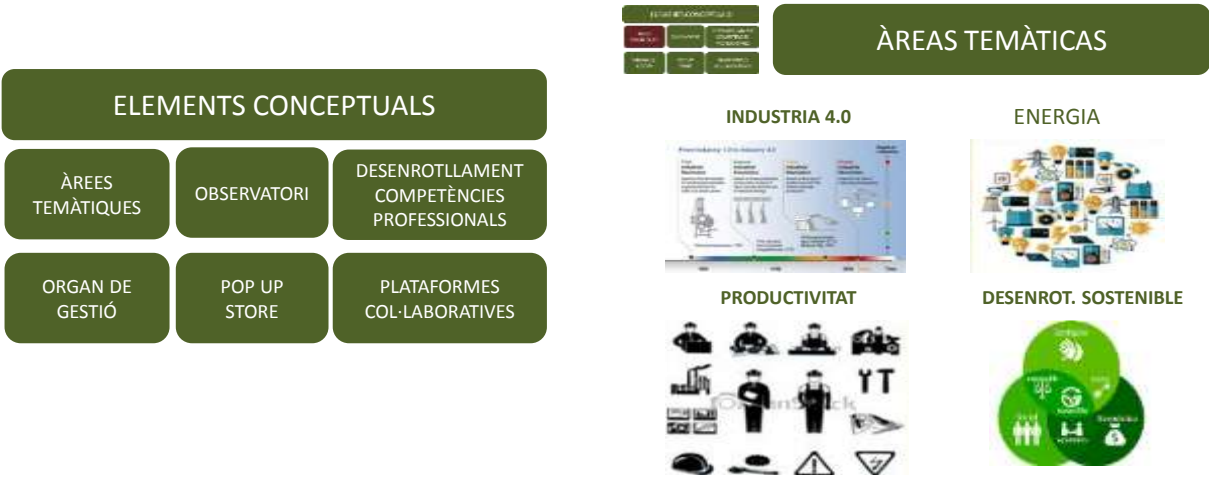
ELEMENTS CONCEPTUALS

ÀREES TEMÀTIQUES

OBSERVATORI

DESENROTLLAMENT COMPETÈNCIES PROFESSIONALS

ORGAN DE GESTIÓ

POP UP STORE

PLATAFORMES COL·LABORATIVES

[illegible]

ÀREAS TEMÀTICAS

INDUSTRIA 4.0

ENERGIA

PRODUCTIVITAT

DESENROT. SOSTENIBLE